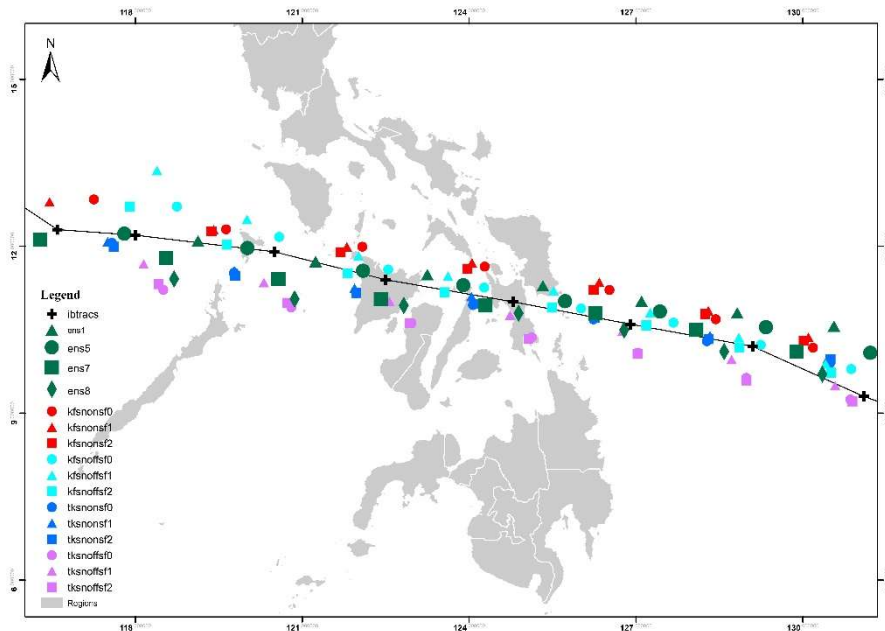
118
121
124
127
130
15
12
9
6
N
Legend
ibtracs
ens1
ens5
ens7
ens8
kfsnonsf0
kfsnonsf1
kfsnonsf2
kfsnoffsf0
kfsnoffsf1
kfsnoffsf2
tksnonsf0
tksnonsf1
tksnonsf2
tksnoffsf0
tksnoffsf1
tksnoffsf2
Regions